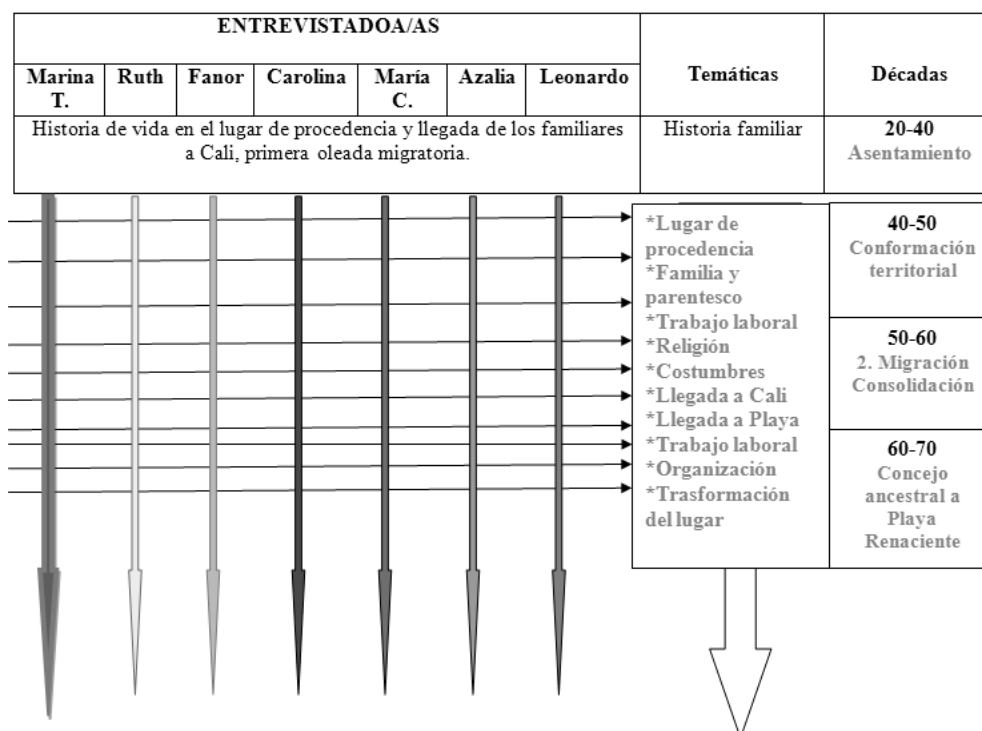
| ENTREVISTADOA/AS | | | | | | | Temáticas | Décadas |
|---|---|---|---|---|---|---|---|---|
| Marina T. | Ruth | Fanor | Carolina | María C. | Azalia | Leonardo | | |
| Historia de vida en el lugar de procedencia y llegada de los familiares a Cali, primera oleada migratoria. | | | | | | | Historia familiar | 20-40 Asentamiento |

*Lugar de procedencia
*Familia y parentesco
*Trabajo laboral
*Religión
*Costumbres
*Llegada a Cali
*Llegada a Playa
*Trabajo laboral
*Organización
*Trasformación del lugar

40-50
Conformación territorial

50-60
2. Migración Consolidación

60-70
Concejo ancestral a Playa Renaciente